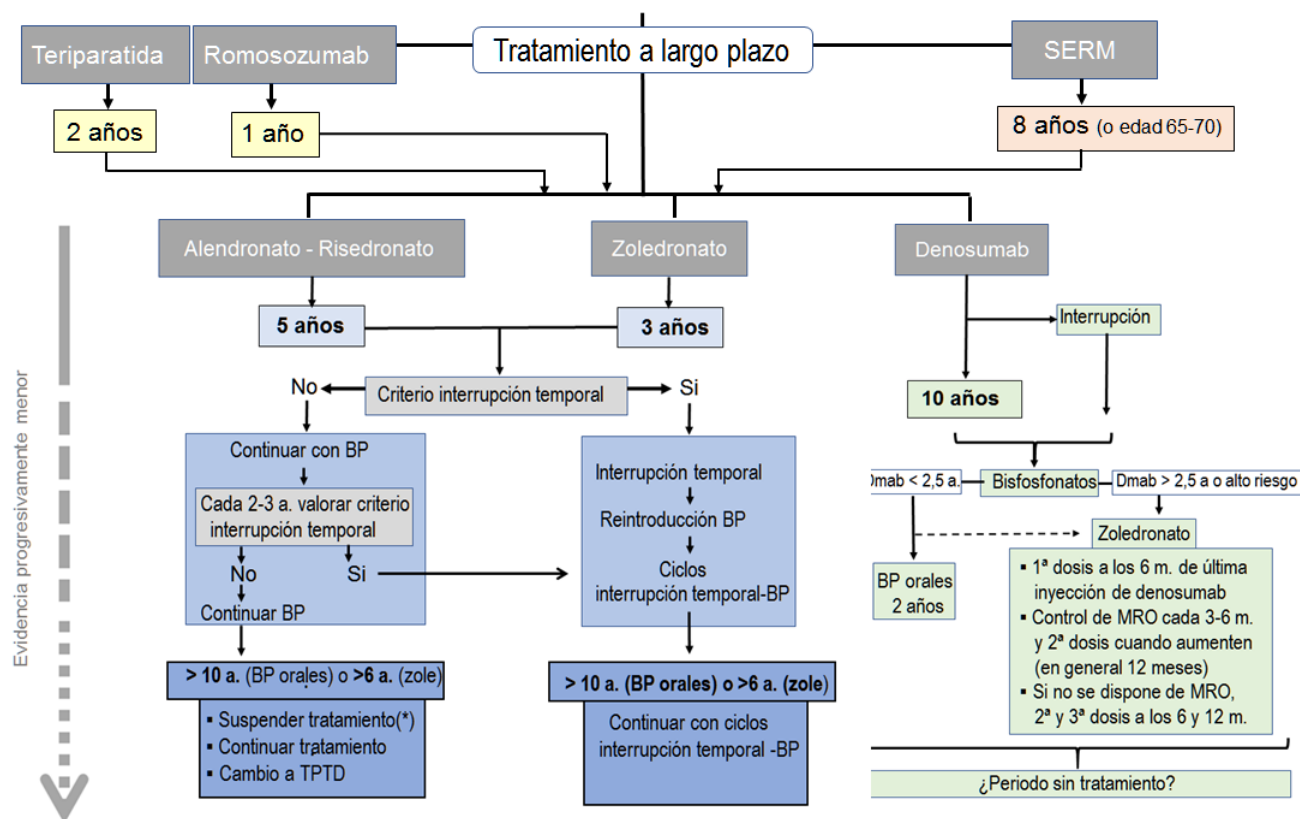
Tratamiento a largo plazo

Teriparatida

Romosozumab

SERM

2 años

1 año

8 años (o edad 65-70)

Alendronato - Risedronato

Zoledronato

Denosumab

5 años

3 años

Interrupción

Criterio interrupción temporal

No

Si

10 años

Continuar con BP

Cada 2-3 a. valorar criterio interrupción temporal

No

Si

Continuar BP

Interrupción temporal

Reintroducción BP

Ciclos interrupción temporal-BP

Dmab < 2,5 a.

Bisfosfonatos

Dmab > 2,5 a o alto riesgo

Zoledronato

BP orales 2 años

▪ 1ª dosis a los 6 m. de última inyección de denosumab
▪ Control de MRO cada 3-6 m. y 2ª dosis cuando aumenten (en general 12 meses)
▪ Si no se dispone de MRO, 2ª y 3ª dosis a los 6 y 12 m.

> 10 a. (BP orales) o >6 a. (zole)

▪ Suspender tratamiento(*)
▪ Continuar tratamiento
▪ Cambio a TPTD

> 10 a. (BP orales) o >6 a. (zole)

Continuar con ciclos interrupción temporal -BP

¿Periodo sin tratamiento?

Evidencia progresivamente menor